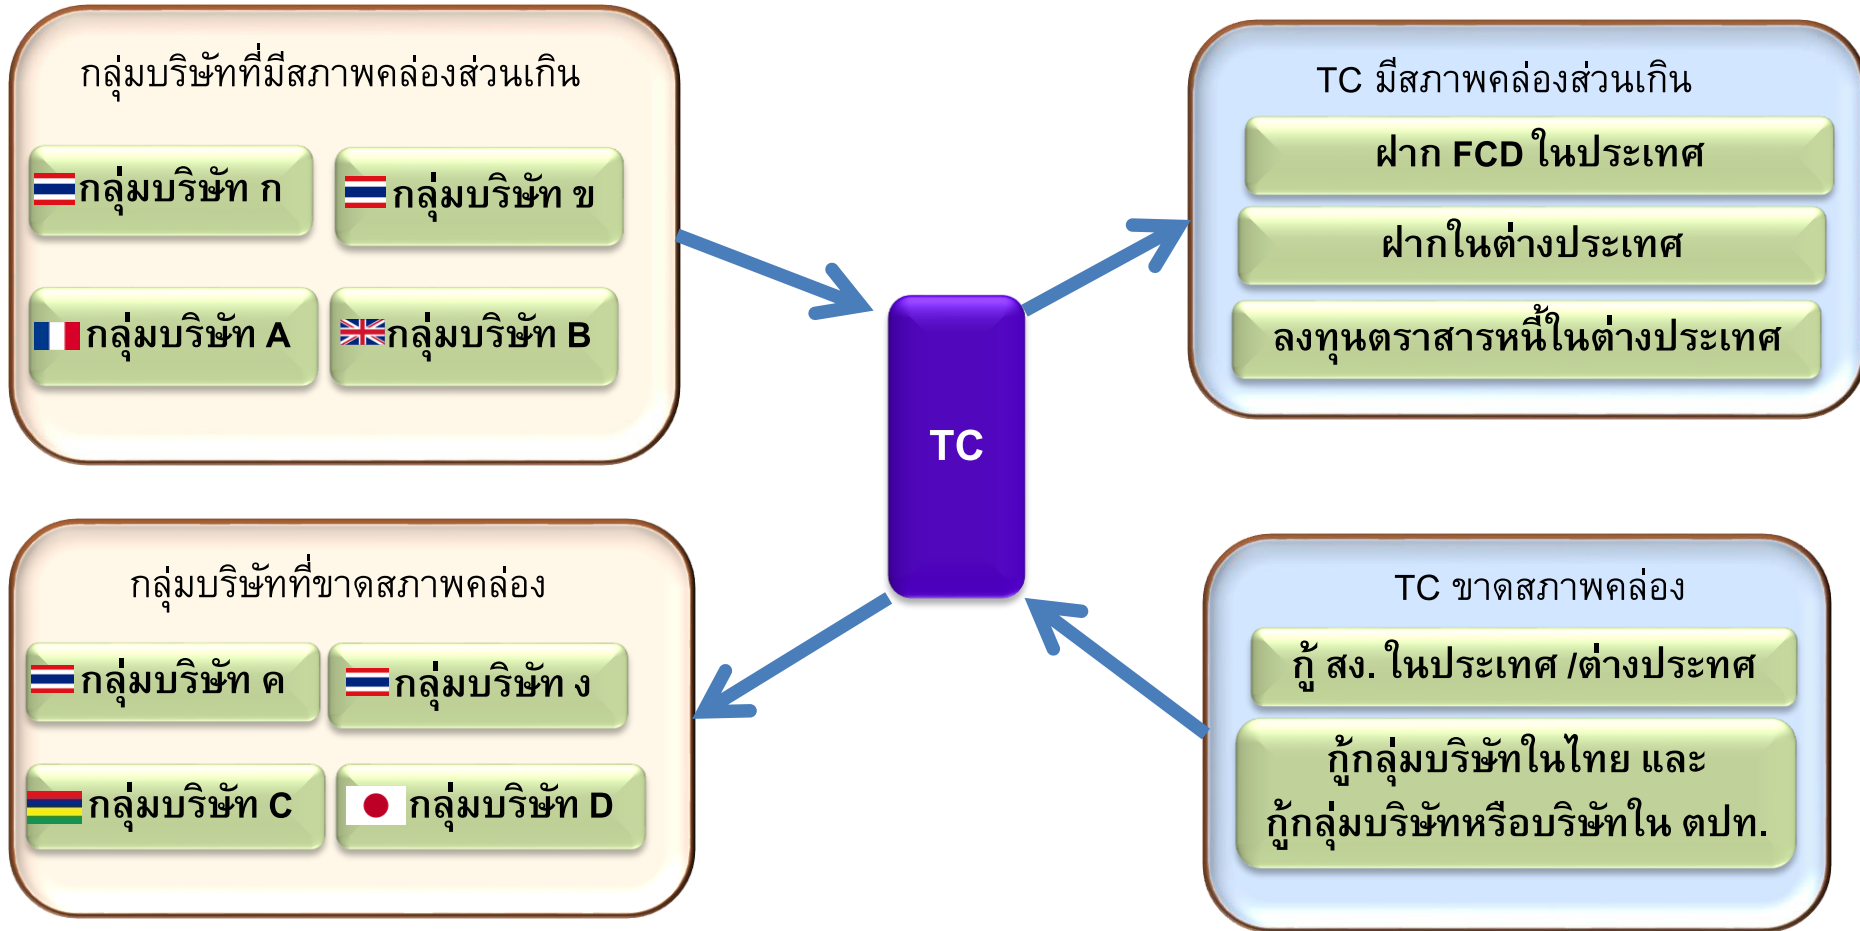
กลุ่มบริษัทที่มีสภาพคล่องส่วนเกิน

กลุ่มบริษัท ก

กลุ่มบริษัท ข

กลุ่มบริษัท A

กลุ่มบริษัท B

TC มีสภาพคล่องส่วนเกิน

ฝาก FCD ในประเทศ

ฝากในต่างประเทศ

ลงทุนตราสารหนี้ในต่างประเทศ

TC

กลุ่มบริษัทที่ขาดสภาพคล่อง

กลุ่มบริษัท ค

กลุ่มบริษัท ง

กลุ่มบริษัท C

กลุ่มบริษัท D

TC ขาดสภาพคล่อง

กู้ สง. ในประเทศ /ต่างประทศ

กู้กลุ่มบริษัทในไทย และ กู้กลุ่มบริษัทหรือบริษัทใน ตปท.